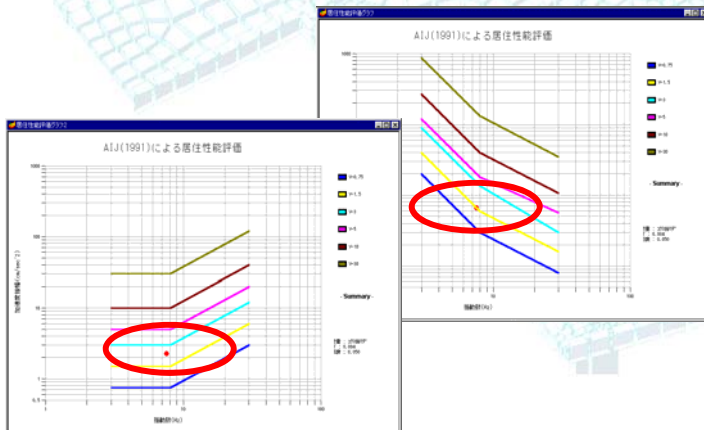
居住性能評価グラフ

AIJ(1991)による居住性能評価

1000

100

10

1

H=0.75

H=1.5

H=3

H=5

H=10

H=30

- Summary -

振動数(Hz)

居住性能評価グラフ2

AIJ(1991)による居住性能評価

1000

100

10

1

0.5

1

10

100

加速度振幅(cm/sec^2)

H=0.75

H=1.5

H=3

H=5

H=10

H=30

- Summary -

振動数(Hz)